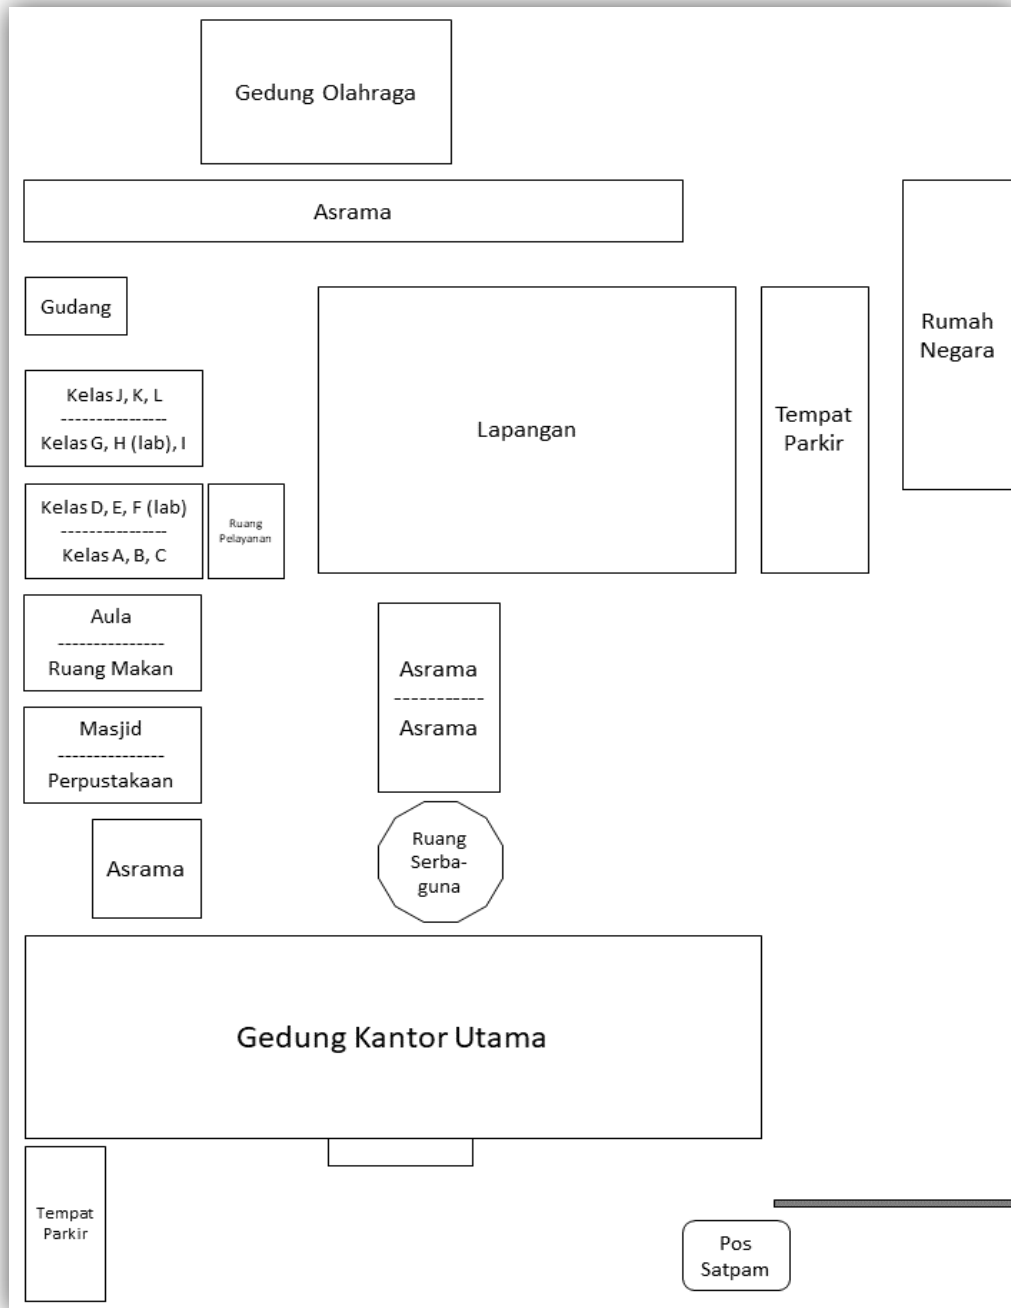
Gedung Olahraga

Asrama

Gudang

Kelas J, K, L
---------------
Kelas G, H (lab), I

Kelas D, E, F (lab)
---------------
Kelas A, B, C

Ruang Pelayanan

Lapangan

Tempat Parkir

Rumah Negara

Aula
---------------
Ruang Makan

Asrama
-----------
Asrama

Masjid
---------------
Perpustakaan

Asrama

Ruang Serba-guna

Gedung Kantor Utama

Tempat Parkir

Pos Satpam